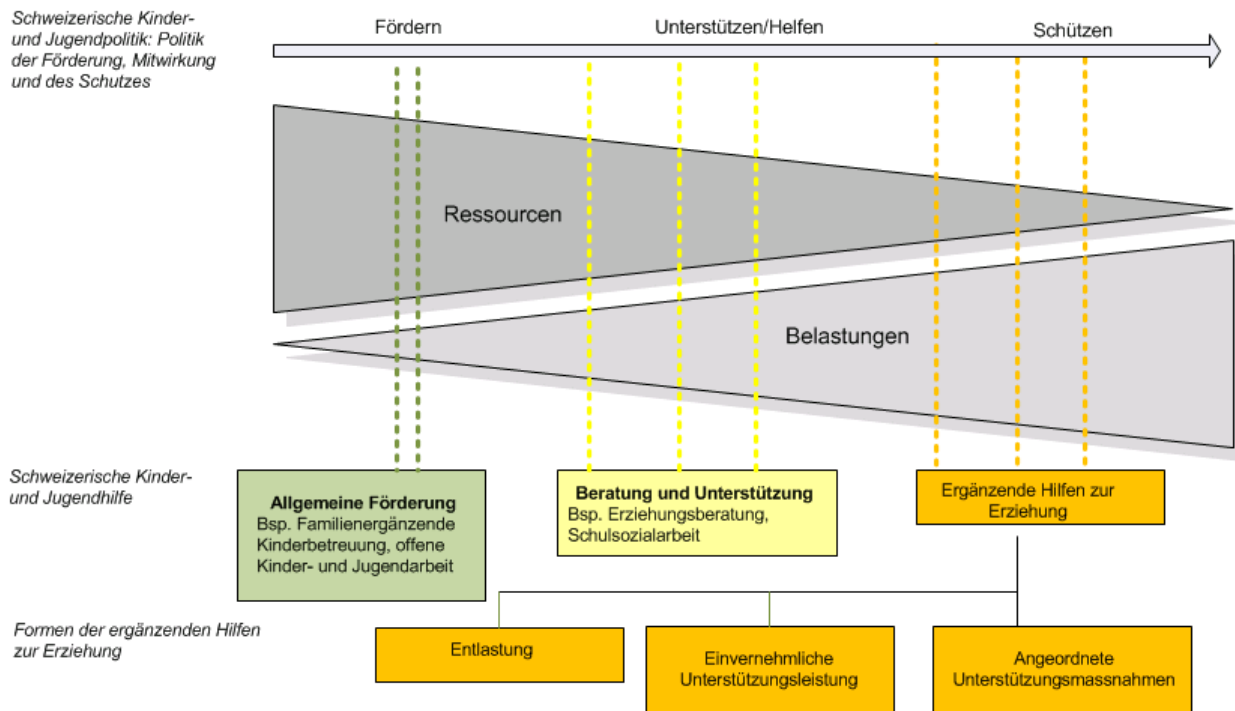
Schweizerische Kinder- und Jugendpolitik: Politik der Förderung, Mitwirkung und des Schutzes

Fördern

Unterstützen/Helfen

Schützen

Ressourcen

Belastungen

Schweizerische Kinder- und Jugendhilfe

**Allgemeine Förderung**
Bsp. Familienergänzende Kinderbetreuung, offene Kinder- und Jugendarbeit

**Beratung und Unterstützung**
Bsp. Erziehungsberatung, Schulsozialarbeit

Ergänzende Hilfen zur Erziehung

Formen der ergänzenden Hilfen zur Erziehung

Entlastung

Einvernehmliche Unterstützungsleistung

Angeordnete Unterstützungsmassnahmen